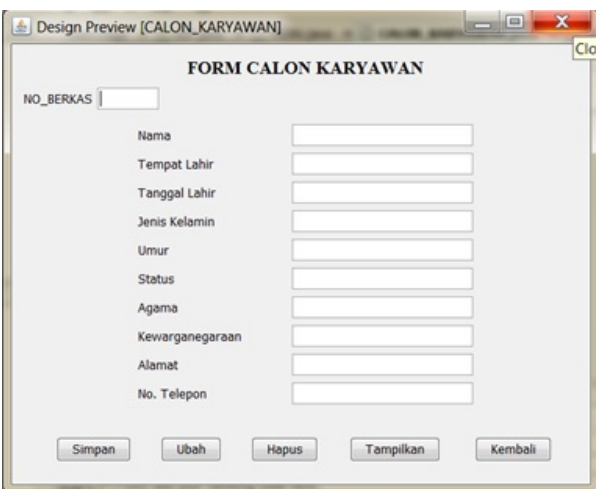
Design Preview [CALON_KARYAWAN]

Clo

FORM CALON KARYAWAN

NO_BERKAS

Nama

Tempat Lahir

Tanggal Lahir

Jenis Kelamin

Umur

Status

Agama

Kewarganegaraan

Alamat

No. Telepon

Simpan Ubah Hapus Tampilkan Kembali